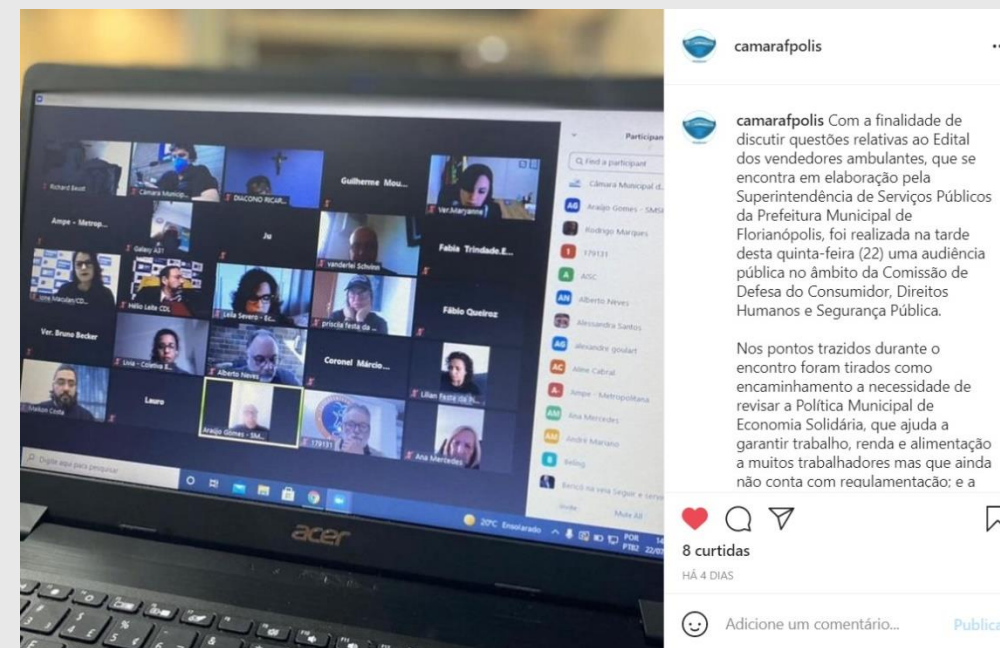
Participan

Find a participant

Câmara Municipal d...

Araújo Gomes - SMSA

Rodrigo Marques

179131

AISC

Alberto Neves

Alessandra Santos

alexandre goulart

Aline Cabral

Ampe - Metropolitana

Ana Mercedes

André Mariano

Beling

Richard Beust

Câmara Municipal...

DIACONO RICAR...

Guilherme Mou...

Ver.Maryanne

Ampe - Metrop...

Gallery A31

Ju

Fabia Trindade.E...

Vanderlei Schvinn

Hélio Leite CDL

Leila Severo - Ec...

priscila festa da...

Fábio Queiroz

Ver. Bruno Becker

Lívia - Coletivo E...

Alberto Neves

Coronel Márcio...

Lilian Festa da...

Mellon Costa

Lauro

Araújo Gomes - SM...

179131

Ana Mercedes

Digite aqui para pesquisar

20°C Ensolarado

POR PTB2

acer

camarafpolis

camarafpolis Com a finalidade de discutir questões relativas ao Edital dos vendedores ambulantes, que se encontra em elaboração pela Superintendência de Serviços Públicos da Prefeitura Municipal de Florianópolis, foi realizada na tarde desta quinta-feira (22) uma audiência pública no âmbito da Comissão de Defesa do Consumidor, Direitos Humanos e Segurança Pública.

Nos pontos trazidos durante o encontro foram tirados como encaminhamento a necessidade de revisar a Política Municipal de Economia Solidária, que ajuda a garantir trabalho, renda e alimentação a muitos trabalhadores mas que ainda não conta com regulamentação; e a

8 curtidas

HÁ 4 DIAS

Adicione um comentário...

Publica